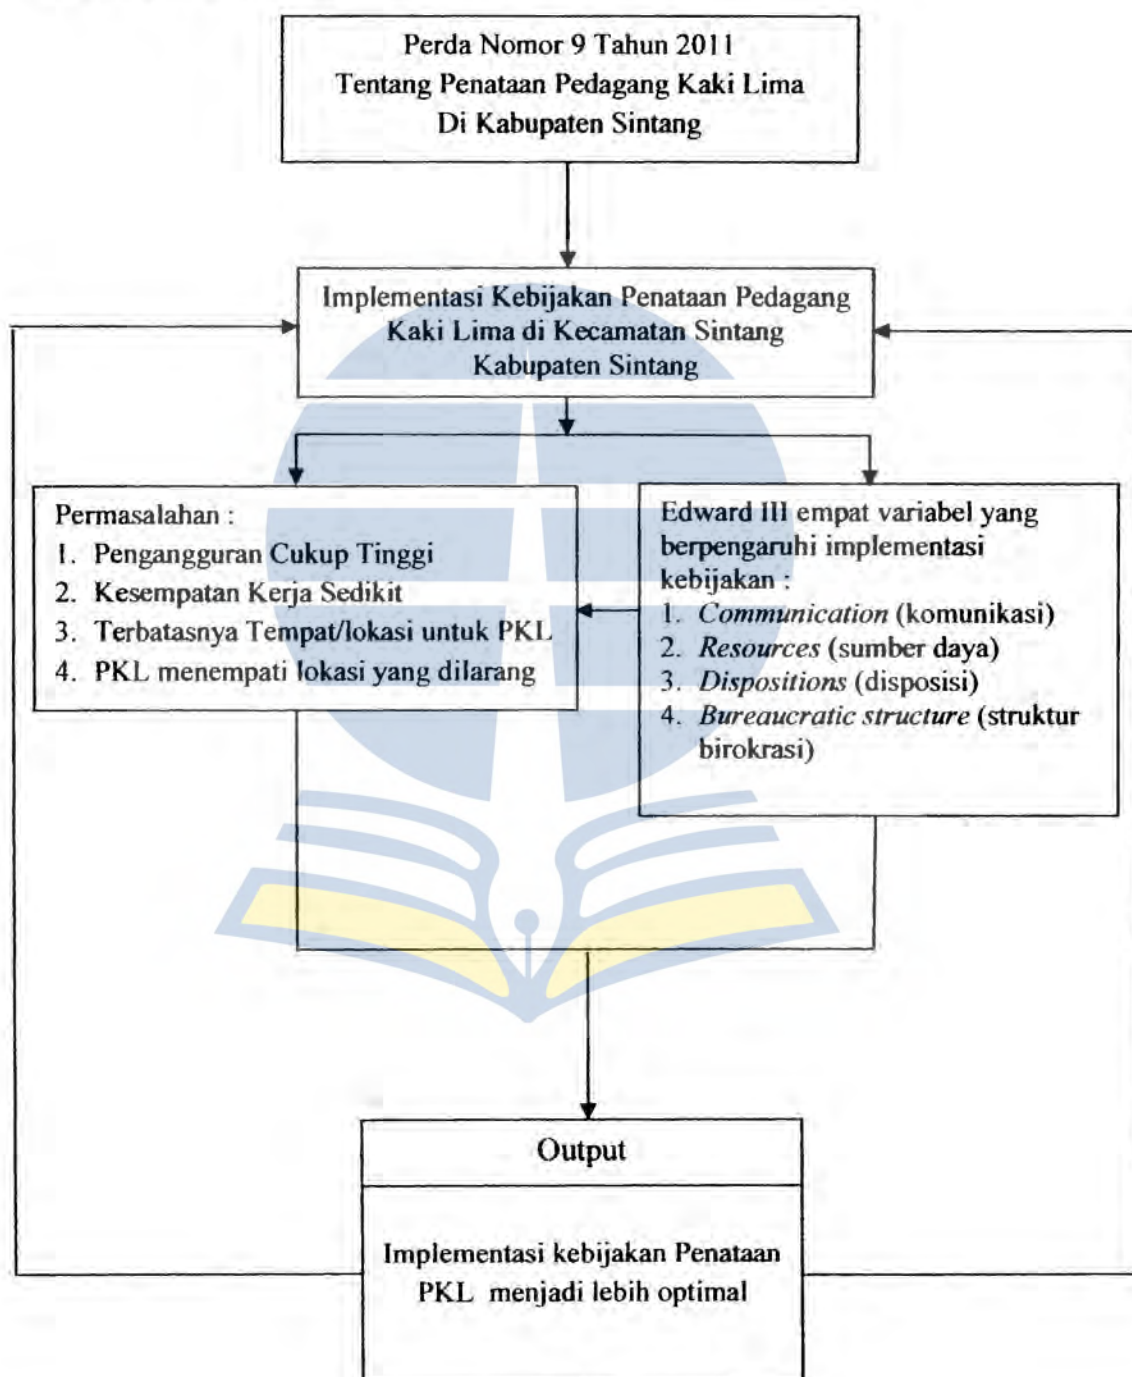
Perda Nomor 9 Tahun 2011
Tentang Penataan Pedagang Kaki Lima
Di Kabupaten Sintang

Implementasi Kebijakan Penataan Pedagang Kaki Lima di Kecamatan Sintang Kabupaten Sintang

Permasalahan :
1. Pengangguran Cukup Tinggi
2. Kesempatan Kerja Sedikit
3. Terbatasnya Tempat/lokasi untuk PKL
4. PKL menempati lokasi yang dilarang

Edward III empat variabel yang berpengaruhi implementasi kebijakan :
1. Communication (komunikasi)
2. Resources (sumber daya)
3. Dispositions (disposisi)
4. Bureaucratic structure (struktur birokrasi)

Output

Implementasi kebijakan Penataan PKL menjadi lebih optimal